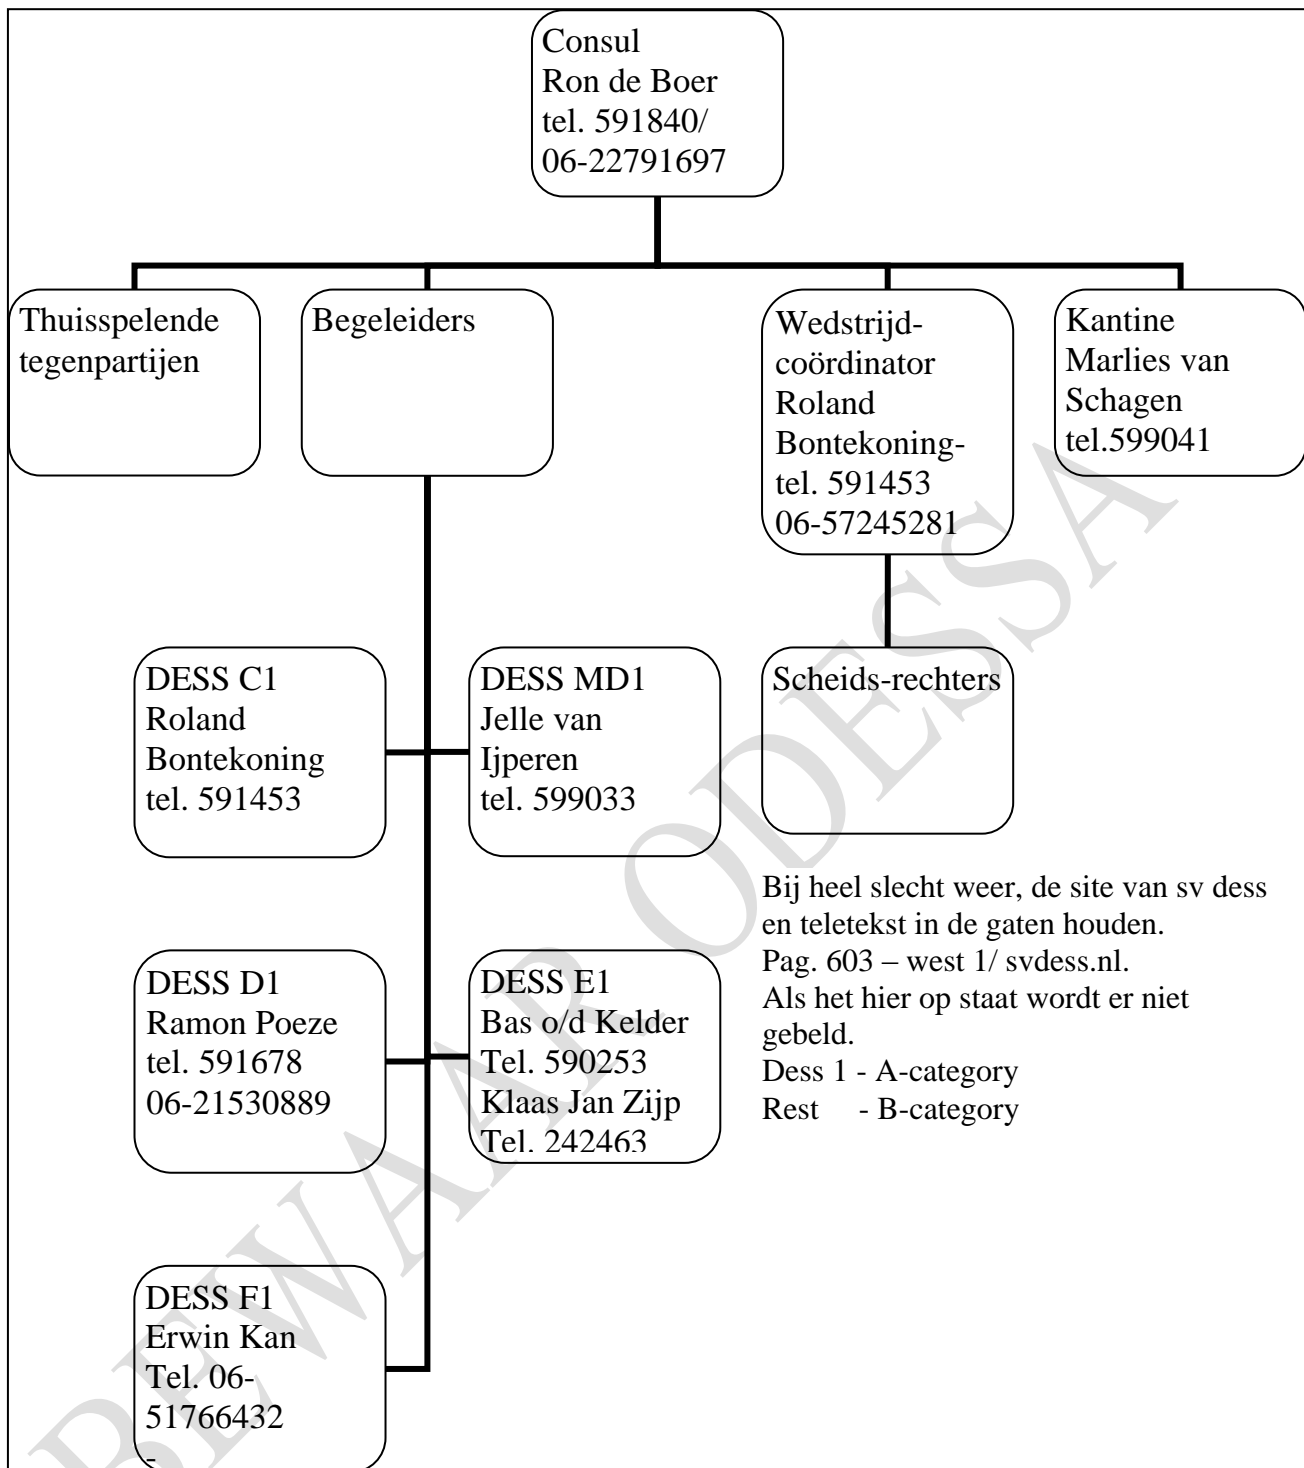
Consul
Ron de Boer
tel. 591840/
06-22791697

Thuisspelende tegenpartijen

Begeleiders

Wedstrijd-coördinator
Roland
Bontekoning-
tel. 591453
06-57245281

Kantine
Marlies van Schagen
tel.599041

DESS C1
Roland
Bontekoning
tel. 591453

DESS MD1
Jelle van
Ijperen
tel. 599033

Scheids-rechters

Bij heel slecht weer, de site van sv dess en teletekst in de gaten houden.
Pag. 603 – west 1/ svdess.nl.
Als het hier op staat wordt er niet gebeld.
Dess 1 - A-category
Rest - B-category

DESS D1
Ramon Poeze
tel. 591678
06-21530889

DESS E1
Bas o/d Kelder
Tel. 590253
Klaas Jan Zijp
Tel. 242463

DESS F1
Erwin Kan
Tel. 06-51766432

BEWAAR ODESSA